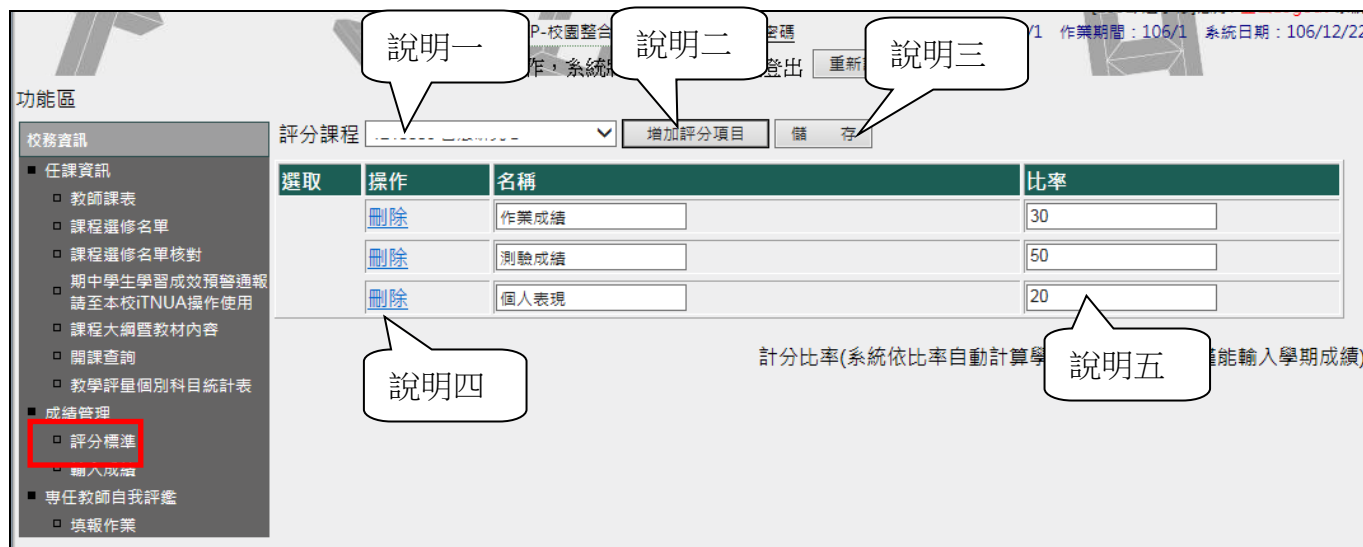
P-校園整合 說明一 說明二 密碼 說明三 /1 作業期間：106/1 系統日期：106/12/2

作，系統 登出 重新

功能區

校務資訊

■ 任課資訊

□ 教師課表

□ 課程選修名單

□ 課程選修名單核對

□ 期中學生學習成效預警通報請至本校iTNUA操作使用

□ 課程大綱暨教材內容

□ 開課查詢

□ 教學評量個別科目統計表

■ 成績管理

□ 評分標準

□ 輸入成績

■ 專任教師自我評鑑

□ 填報作業

評分課程 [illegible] 增加評分項目 儲 存

| 選取 | 操作 | 名稱 | 比率 |
|---|---|---|---|
| | 刪除 | 作業成績 | 30 |
| | 刪除 | 測驗成績 | 50 |
| | 刪除 | 個人表現 | 20 |

說明四

計分比率(系統依比率自動計算學 說明五 能輸入學期成績)